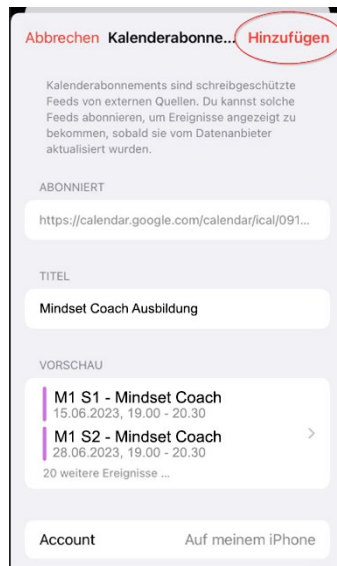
Abbrechen Kalenderabonne... Hinzufügen

Kalenderabonnements sind schreibgeschützte Feeds von externen Quellen. Du kannst solche Feeds abonnieren, um Ereignisse angezeigt zu bekommen, sobald sie vom Datenanbieter aktualisiert wurden.

ABONNIERT

https://calendar.google.com/calendar/ical/091...

TITEL

Mindset Coach Ausbildung

VORSCHAU

M1 S1 - Mindset Coach
15.06.2023, 19.00 - 20.30

M1 S2 - Mindset Coach
28.06.2023, 19.00 - 20.30

20 weitere Ereignisse ...

Account Auf meinem iPhone